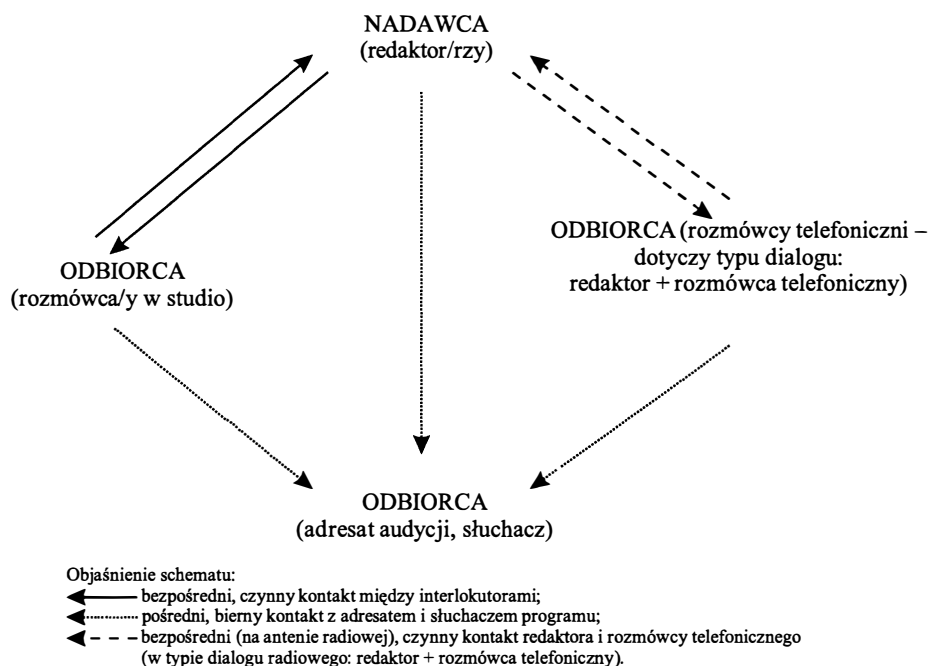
NADAWCA
(redaktor/rzy)

ODBIORCA
(rozmówca/y w studio)

ODBIORCA (rozmówcy telefoniczni – dotyczy typu dialogu: redaktor + rozmówca telefoniczny)

ODBIORCA
(adresat audycji, słuchacz)

Objaśnienie schematu:
bezpośredni, czynny kontakt między interlokutorami;
pośredni, bierny kontakt z adresatem i słuchaczem programu;
bezpośredni (na antenie radiowej), czynny kontakt redaktora i rozmówcy telefonicznego (w typie dialogu radiowego: redaktor + rozmówca telefoniczny).